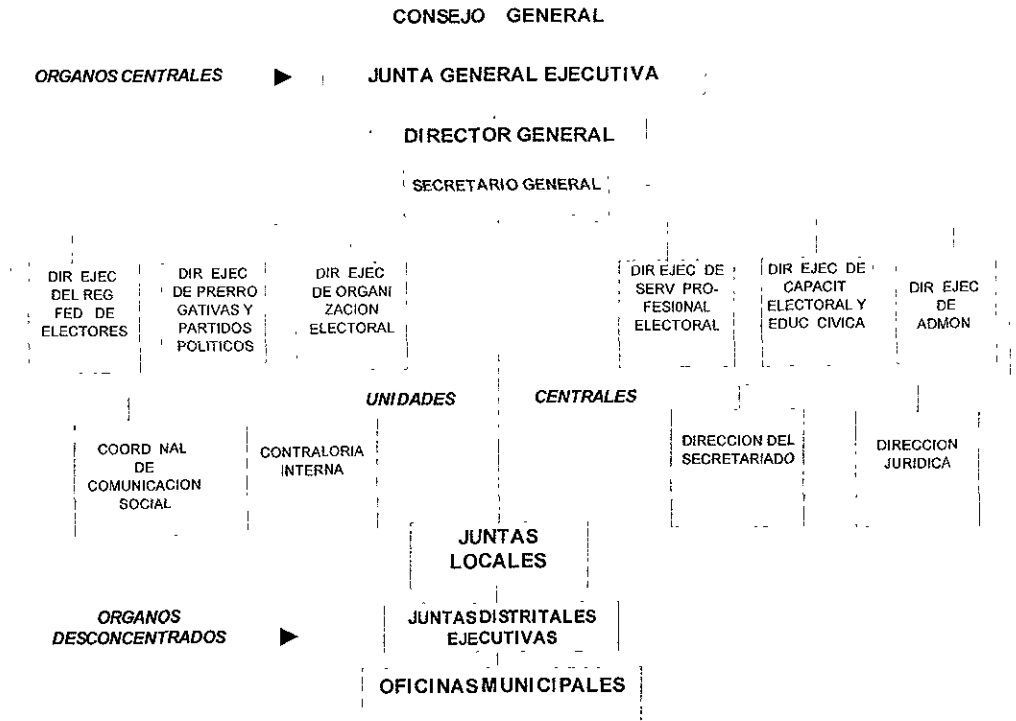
CONSEJO GENERAL

ORGANOS CENTRALES ▶ JUNTA GENERAL EJECUTIVA

DIRECTOR GENERAL

SECRETARIO GENERAL

DIR EJEC DEL REG FED DE ELECTORES

DIR EJEC DE PRERROGATIVAS Y PARTIDOS POLITICOS

DIR EJEC DE ORGANIZACION ELECTORAL

DIR EJEC DE SERV PROFESIONAL ELECTORAL

DIR EJEC DE CAPACIT ELECTORAL Y EDUC CIVICA

DIR EJEC DE ADMON

UNIDADES CENTRALES

COORD NAL DE COMUNICACION SOCIAL

CONTRALORIA INTERNA

DIRECCION DEL SECRETARIADO

DIRECCION JURIDICA

JUNTAS LOCALES

ORGANOS DESCONCENTRADOS ▶ JUNTAS DISTRITALES EJECUTIVAS

OFICINAS MUNICIPALES